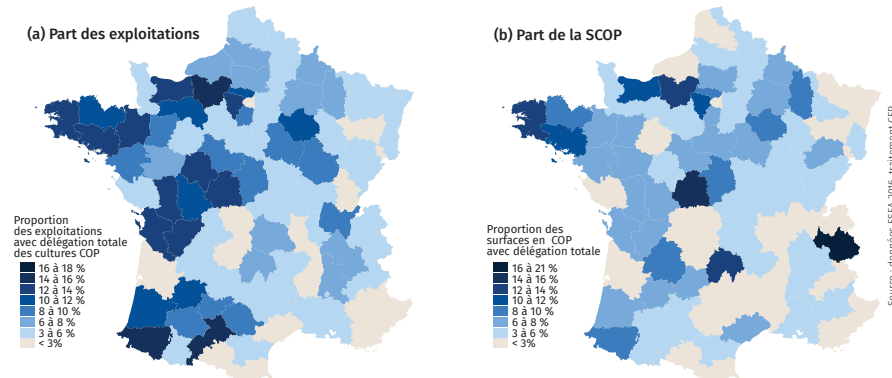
(a) Part des exploitations

Proportion des exploitations avec délégation totale des cultures COP

16 à 18 %
14 à 16 %
12 à 14 %
10 à 12 %
8 à 10 %
6 à 8 %
3 à 6 %
< 3%

(b) Part de la SCOP

Proportion des surfaces en COP avec délégation totale

16 à 21 %
14 à 16 %
12 à 14 %
10 à 12 %
8 à 10 %
6 à 8 %
3 à 6 %
< 3%

Source : données ESEA 2016, traitement CEP